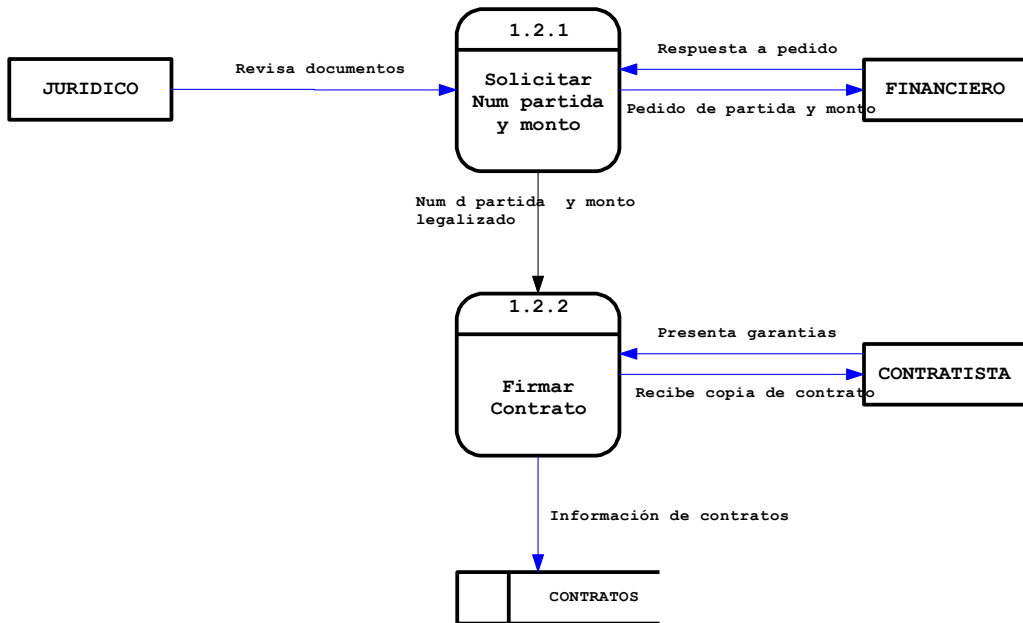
1.2.1

JURIDICO

Revisa documentos

Solicitar Num partida y monto

Respuesta a pedido

FINANCIERO

Pedido de partida y monto

Num d partida y monto legalizado

1.2.2

Presenta garantias

Firmar Contrato

CONTRATISTA

Recibe copia de contrato

Información de contratos

CONTRATOS